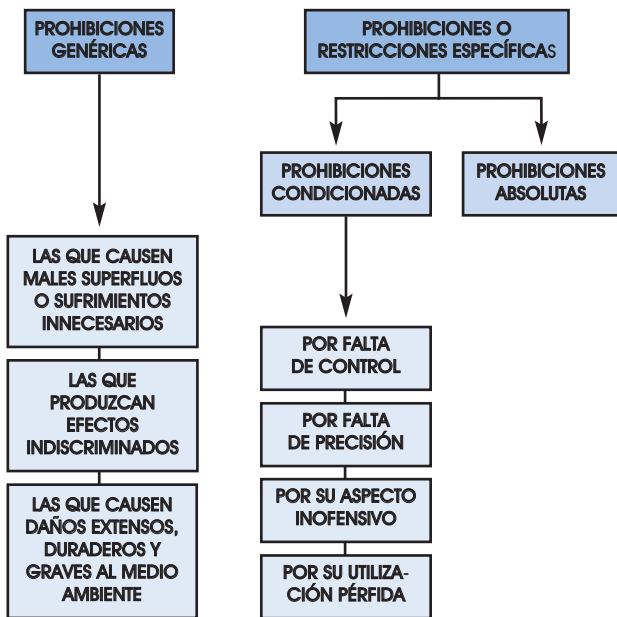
PROHIBICIONES GENÉRICAS

LAS QUE CAUSEN MALES SUPERFLUOS O SUFRIMIENTOS INNECESARIOS

LAS QUE PRODUZCAN EFECTOS INDISCRIMINADOS

LAS QUE CAUSEN DAÑOS EXTENSOS, DURADEROS Y GRAVES AL MEDIO AMBIENTE

PROHIBICIONES O RESTRICCIONES ESPECÍFICAS

PROHIBICIONES CONDICIONADAS

PROHIBICIONES ABSOLUTAS

POR FALTA DE CONTROL

POR FALTA DE PRECISIÓN

POR SU ASPECTO INOFENSIVO

POR SU UTILIZACIÓN PÉRFIDA